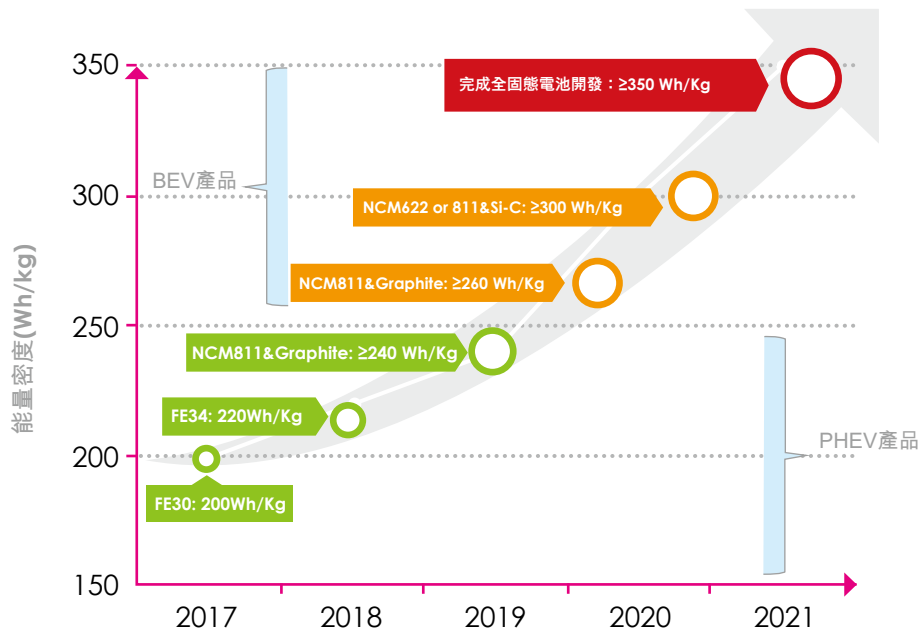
能量密度(Wh/kg)

350
300
250
200
150

完成全固態電池開發：≥350 Wh/Kg

BEV產品

NCM622 or 811&Si-C: ≥300 Wh/Kg

NCM811&Graphite: ≥260 Wh/Kg

NCM811&Graphite: ≥240 Wh/Kg

FE34: 220Wh/Kg

PHEV產品

FE30: 200Wh/Kg

2017
2018
2019
2020
2021